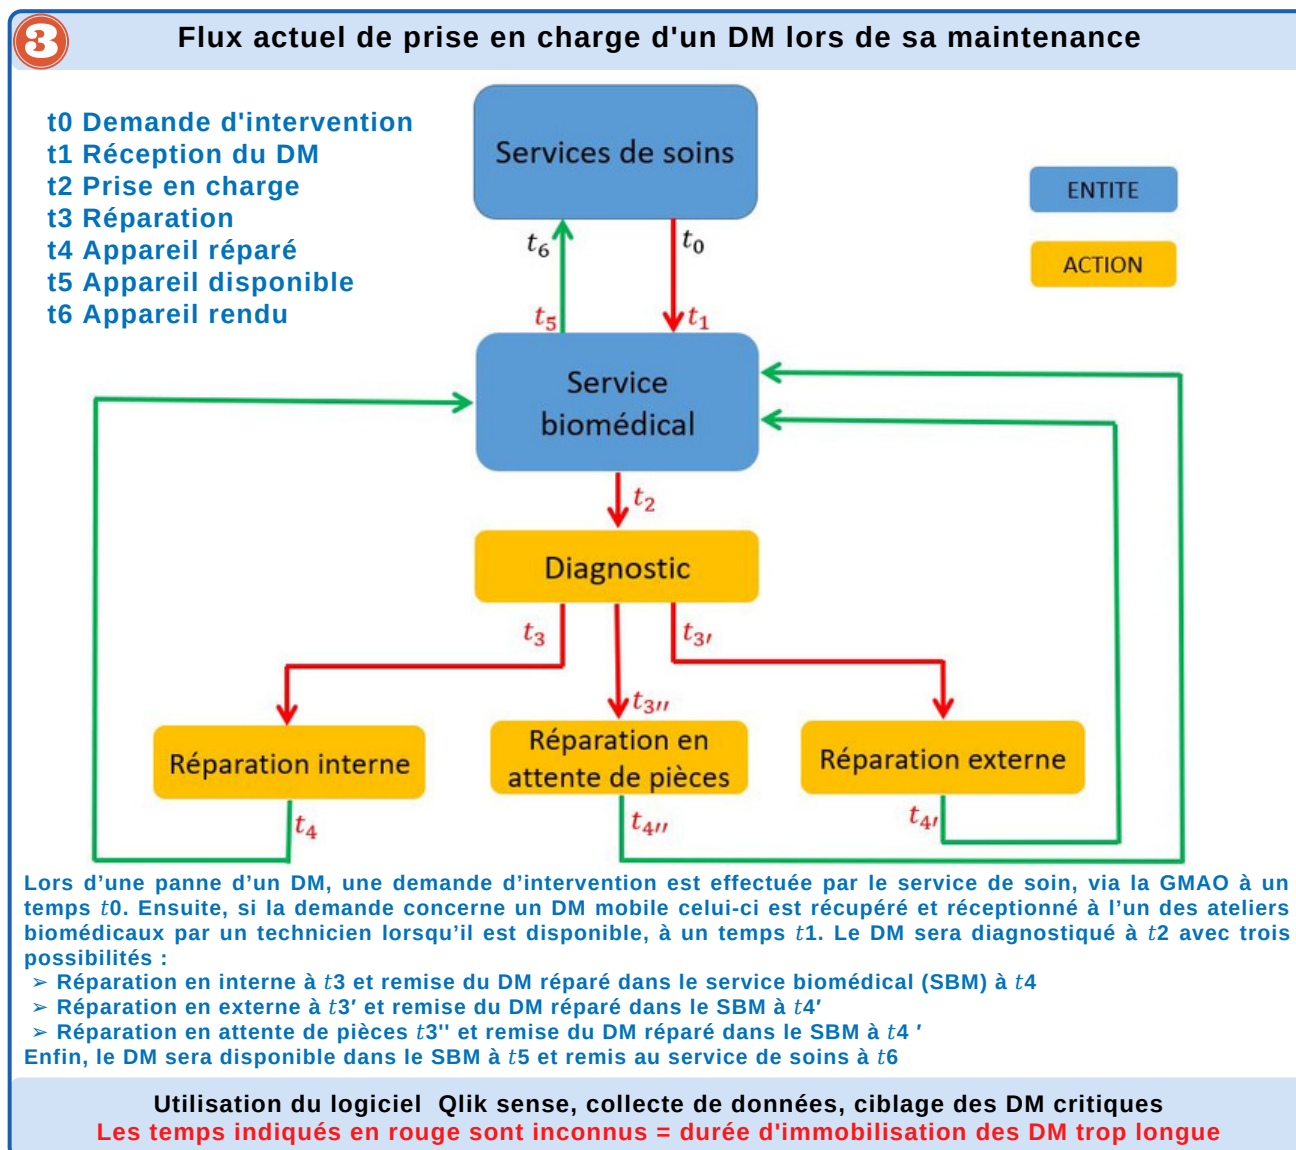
3

Flux actuel de prise en charge d'un DM lors de sa maintenance

t0 Demande d'intervention
t1 Réception du DM
t2 Prise en charge
t3 Réparation
t4 Appareil réparé
t5 Appareil disponible
t6 Appareil rendu

Services de soins

ENTITE

ACTION

$t_6$

$t_0$

$t_5$

$t_1$

Service biomédical

$t_2$

Diagnostic

$t_3$

$t_{3'}$

$t_{3''}$

Réparation interne

Réparation en attente de pièces

Réparation externe

$t_4$

$t_{4''}$

$t_{4'}$

Lors d'une panne d'un DM, une demande d'intervention est effectuée par le service de soin, via la GMAO à un temps $t0$. Ensuite, si la demande concerne un DM mobile celui-ci est récupéré et réceptionné à l'un des ateliers biomédicaux par un technicien lorsqu'il est disponible, à un temps $t1$. Le DM sera diagnostiqué à $t2$ avec trois possibilités :
➢ Réparation en interne à $t3$ et remise du DM réparé dans le service biomédical (SBM) à $t4$
➢ Réparation en externe à $t3'$ et remise du DM réparé dans le SBM à $t4'$
➢ Réparation en attente de pièces $t3''$ et remise du DM réparé dans le SBM à $t4$ '
Enfin, le DM sera disponible dans le SBM à $t5$ et remis au service de soins à $t6$

Utilisation du logiciel Qlik sense, collecte de données, ciblage des DM critiques
Les temps indiqués en rouge sont inconnus = durée d'immobilisation des DM trop longue